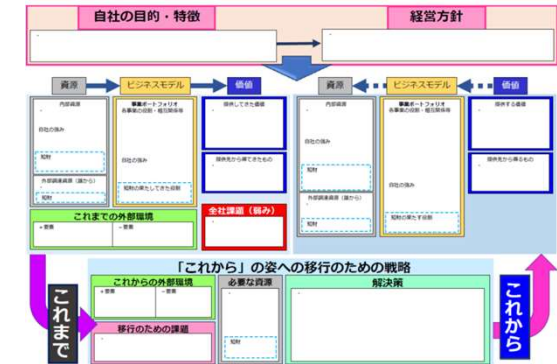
自社の目的・特徴

経営方針

資源

ビジネスモデル

価値

資源

ビジネスモデル

価値

内部資源

自社の強み

知財

外部調達資源（誰から）

知財

事業ポートフォリオ
各事業の役割・相互関係等

自社の強み

知財が果たしてきた役割

提供してきた価値

提供先から得てきたもの

内部資源

自社の強み

知財

外部調達資源（誰から）

知財

事業ポートフォリオ
各事業の役割・相互関係等

自社の強み

知財が果たす役割

提供する価値

提供先から得るもの

これまでの外部環境

＋要素

－要素

全社課題（弱み）

「これから」の姿への移行のための戦略

これからの外部環境

＋要素

－要素

移行のための課題

必要な資源

知財

解決策

これまで

これから